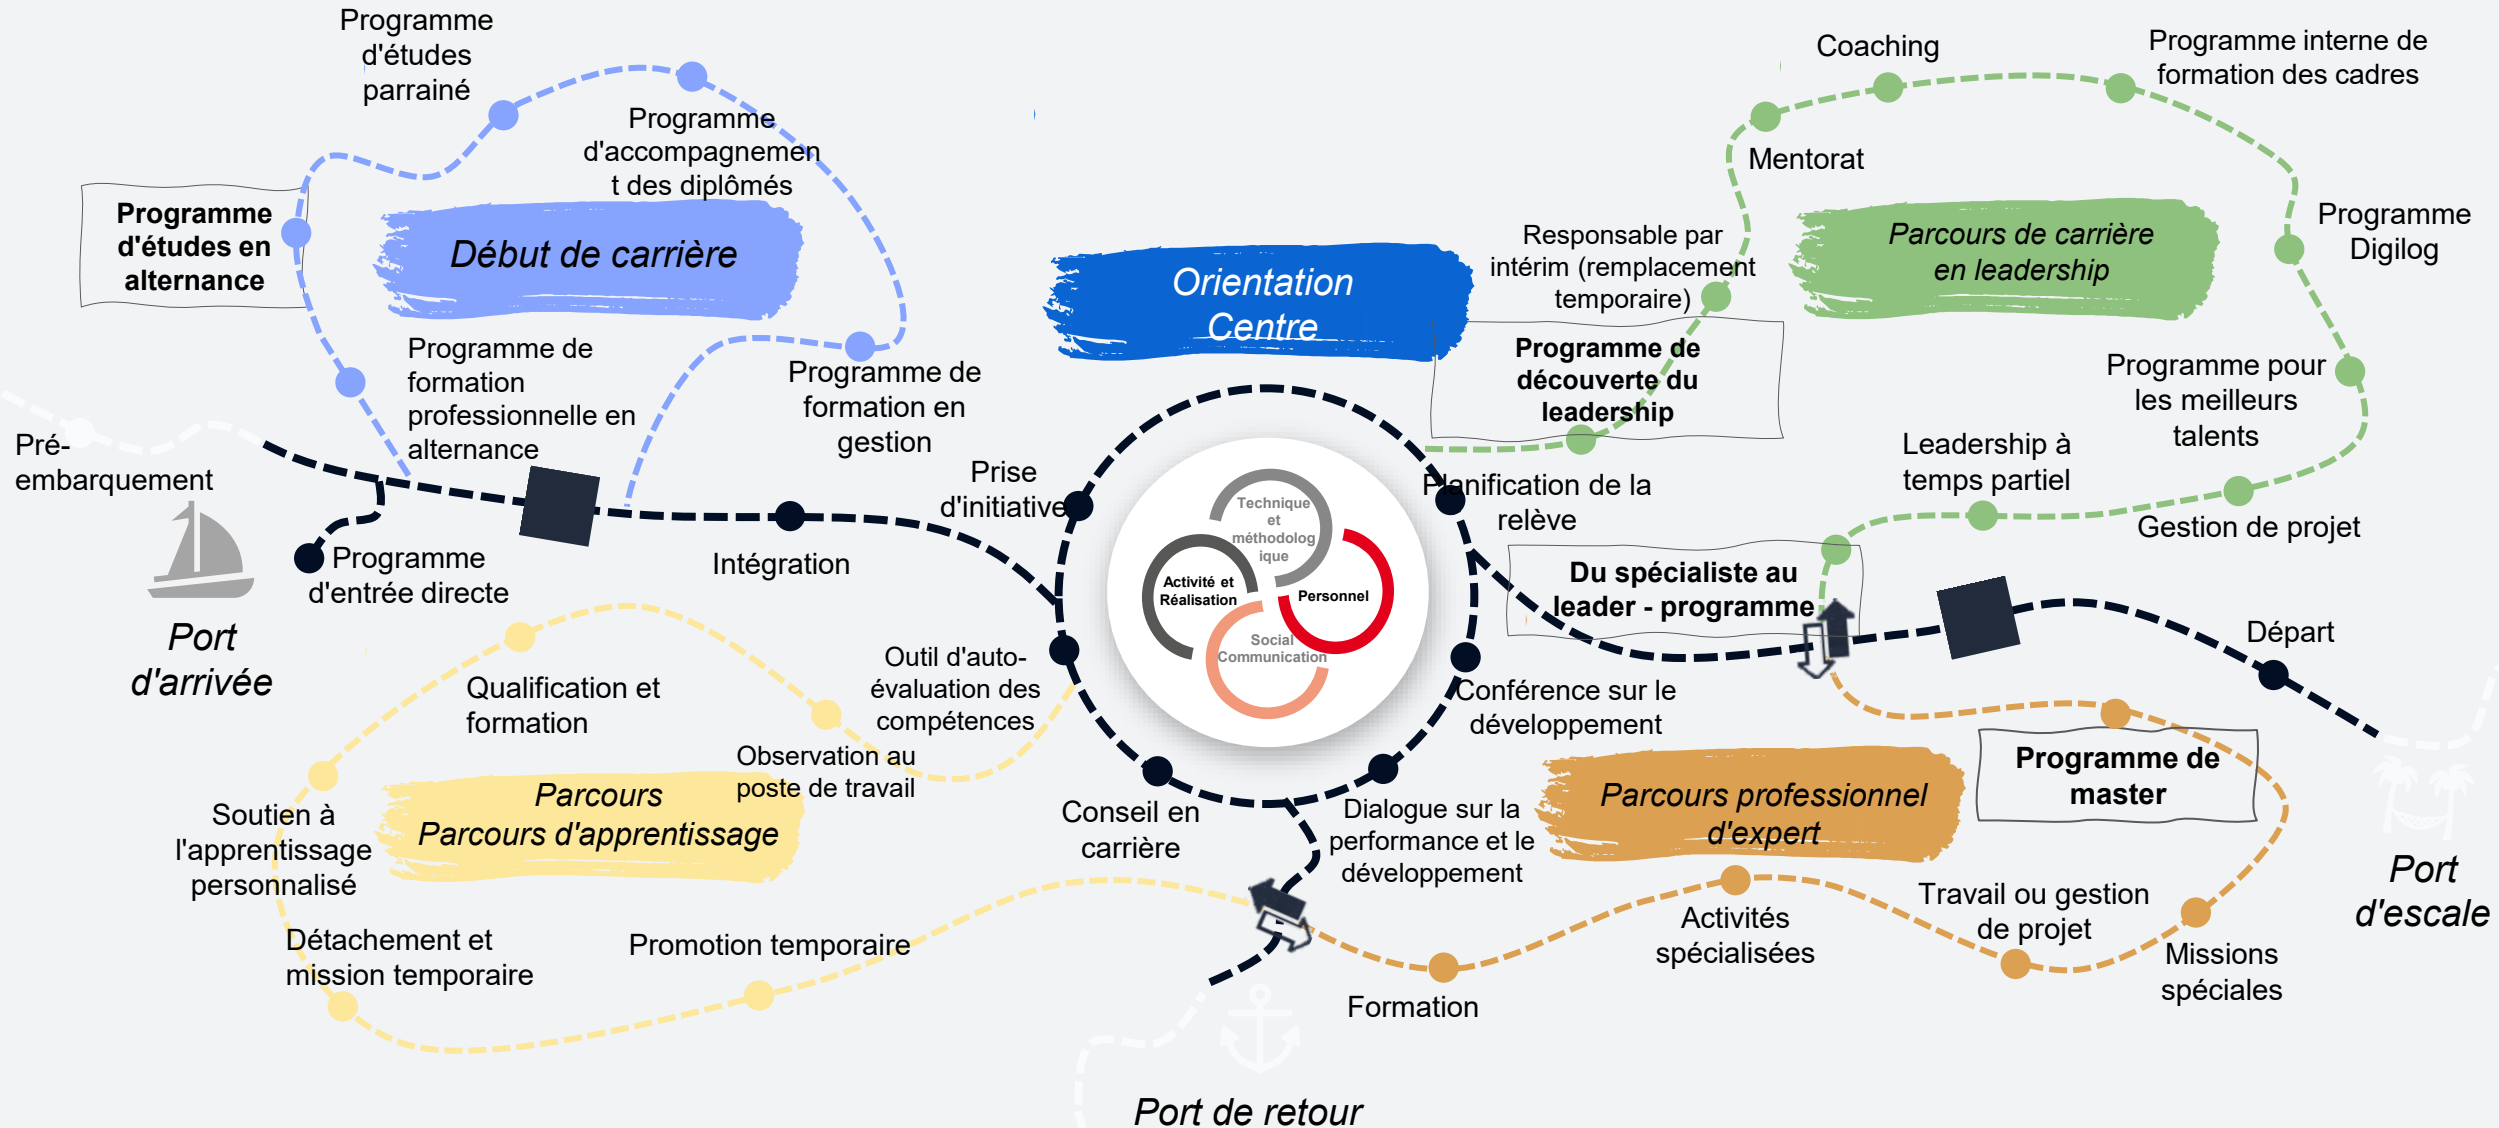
Programme d'études parrainé

Programme d'accompagnement des diplômés

Programme d'études en alternance

Début de carrière

Programme de formation professionnelle en alternance

Programme de formation en gestion

Pré-embarquement

Programme d'entrée directe

Intégration

Prise d'initiative

Port d'arrivée

Orientation Centre

Coaching

Programme interne de formation des cadres

Mentorat

Responsable par intérim (remplacement temporaire)

Parcours de carrière en leadership

Programme Digilog

Programme de découverte du leadership

Programme pour les meilleurs talents

Leadership à temps partiel

Planification de la relève

Gestion de projet

Technique et méthodologique

Activité et Réalisation

Personnel

Social Communication

Du spécialiste au leader - programme

Départ

Qualification et formation

Outil d'auto-évaluation des compétences

Observation au poste de travail

Conférence sur le développement

Programme de master

Soutien à l'apprentissage personnalisé

Parcours
Parcours d'apprentissage

Conseil en carrière

Dialogue sur la performance et le développement

Parcours professionnel d'expert

Port d'escale

Détachement et mission temporaire

Promotion temporaire

Activités spécialisées

Travail ou gestion de projet

Missions spéciales

Formation

Port de retour